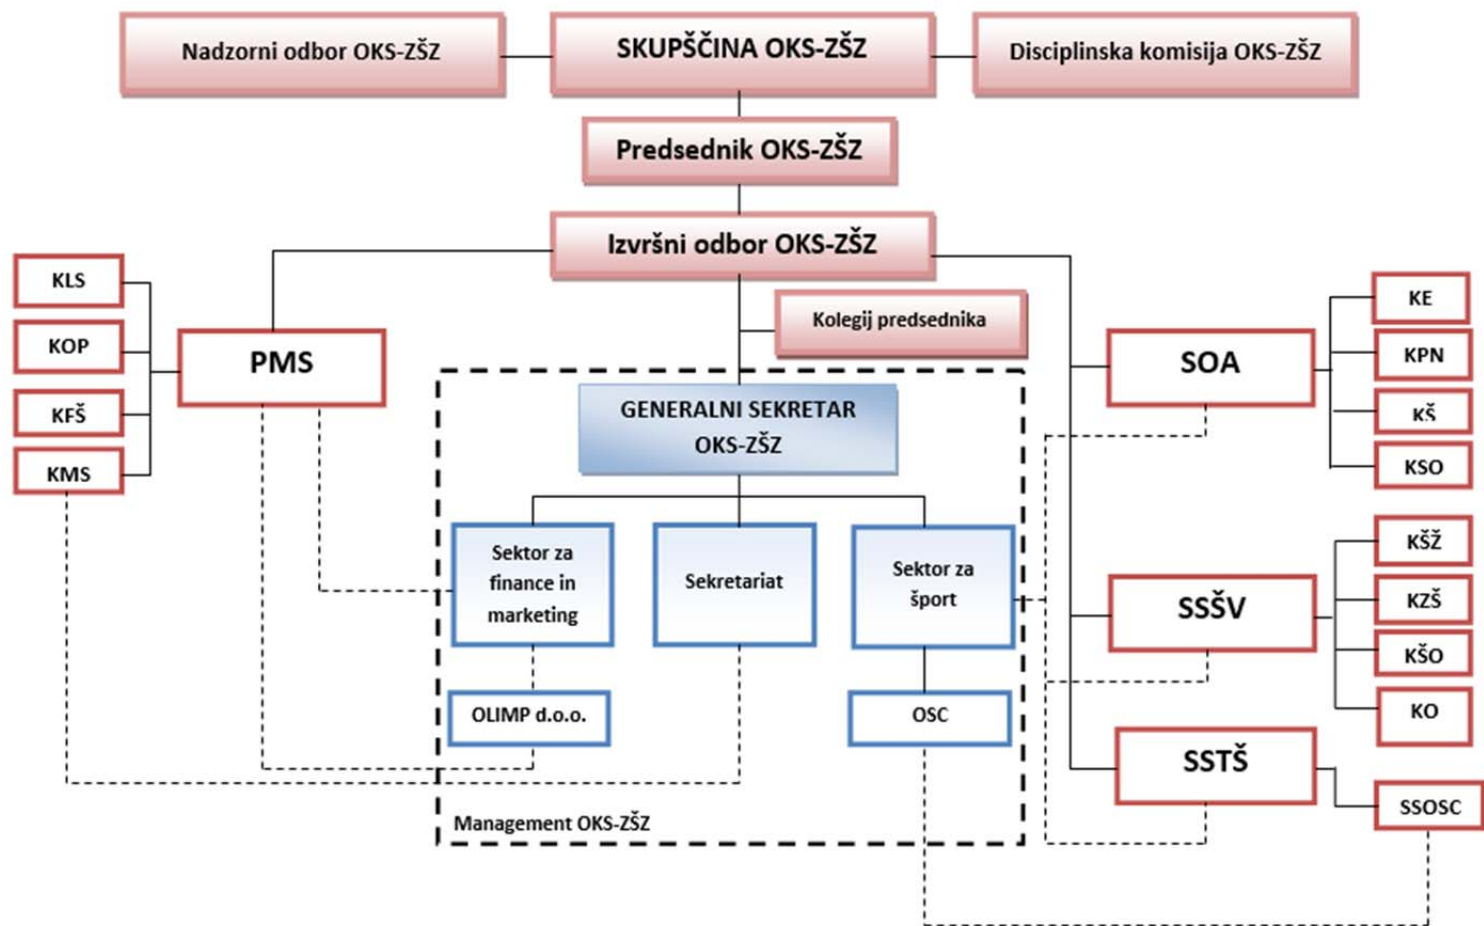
Nadzorni odbor OKS-ZŠZ

SKUPŠČINA OKS-ZŠZ

Disciplinska komisija OKS-ZŠZ

Predsednik OKS-ZŠZ

Izvršni odbor OKS-ZŠZ

KLS

KOP

KFŠ

KMS

PMS

Kolegij predsednika

GENERALNI SEKRETAR OKS-ZŠZ

Sektor za finance in marketing

Sekretariat

Sektor za šport

OLIMP d.o.o.

OSC

Management OKS-ZŠZ

SOA

KE

KPN

KŠ

KSO

SSŠV

KŠŽ

KZŠ

KŠO

KO

SSTŠ

SSOSC